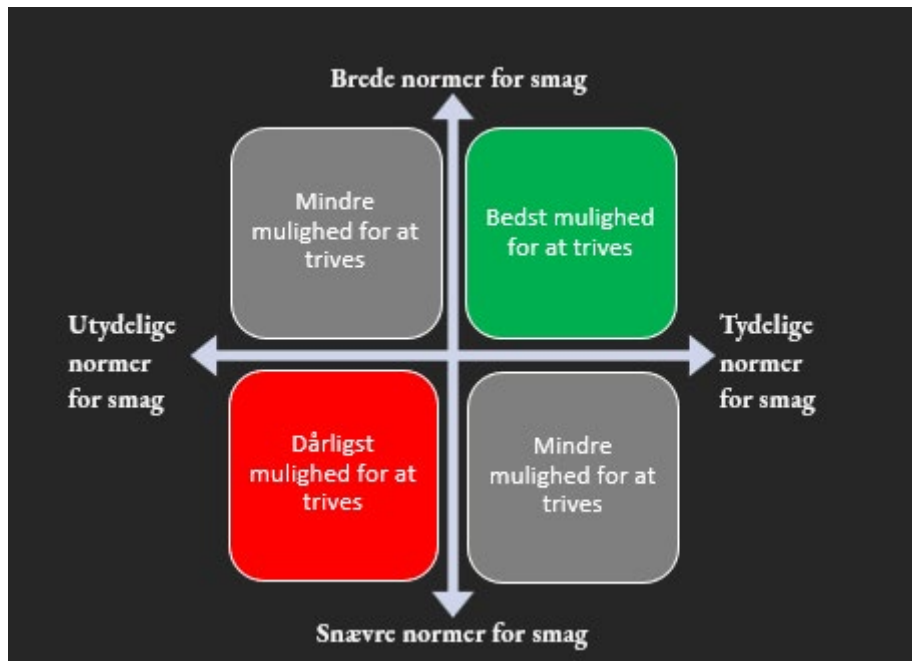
Brede normer for smag

Mindre mulighed for at trives

Bedst mulighed for at trives

Utydelige normer for smag

Tydelige normer for smag

Dårligst mulighed for at trives

Mindre mulighed for at trives

Snævre normer for smag